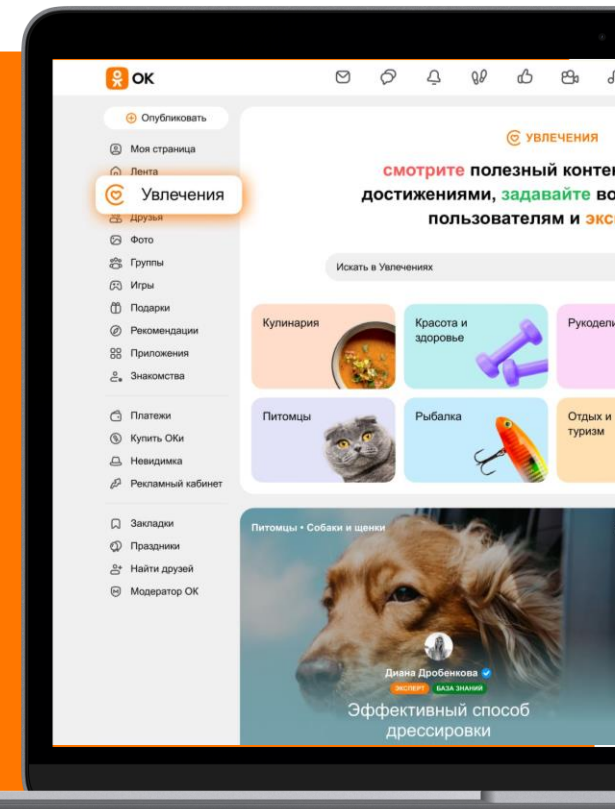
ОК

Опубликовать

Моя страница
Лента
Увлечения
Друзья
Фото
Группы
Игры
Подарки
Рекомендации
Приложения
Знакомства

Платежи
Купить ОКи
Невидимка
Рекламный кабинет

Закладки
Праздники
Найти друзей
Модератор ОК

УВЛЕЧЕНИЯ

смотрите полезный конте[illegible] достижениями, задавайте во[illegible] пользователям и экс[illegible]

Искать в Увлечениях

Кулинария
Красота и здоровье
Рукодели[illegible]
Питомцы
Рыбалка
Отдых и туризм

Питомцы • Собаки и щенки

Диана Дробенкова
ЭКСПЕРТ
БАЗА ЗНАНИЙ

Эффективный способ дрессировки